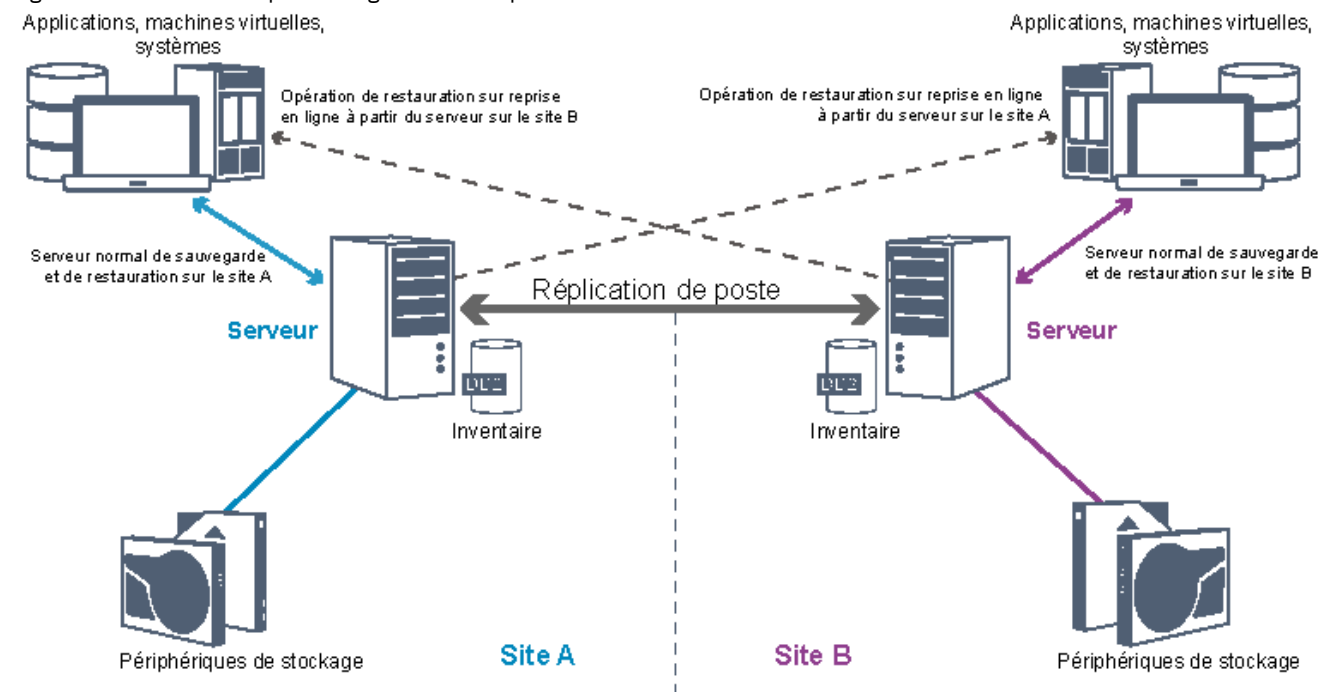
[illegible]

Applications, machines virtuelles, systèmes

Opération de restauration sur reprise en ligne à partir du serveur sur le site B

Opération de restauration sur reprise en ligne à partir du serveur sur le site A

Applications, machines virtuelles, systèmes

Serveur normal de sauvegarde et de restauration sur le site A

Réplication de poste

Serveur normal de sauvegarde et de restauration sur le site B

Serveur

Serveur

DB2

Inventaire

DB2

Inventaire

Périphériques de stockage

Site A

Site B

Périphériques de stockage